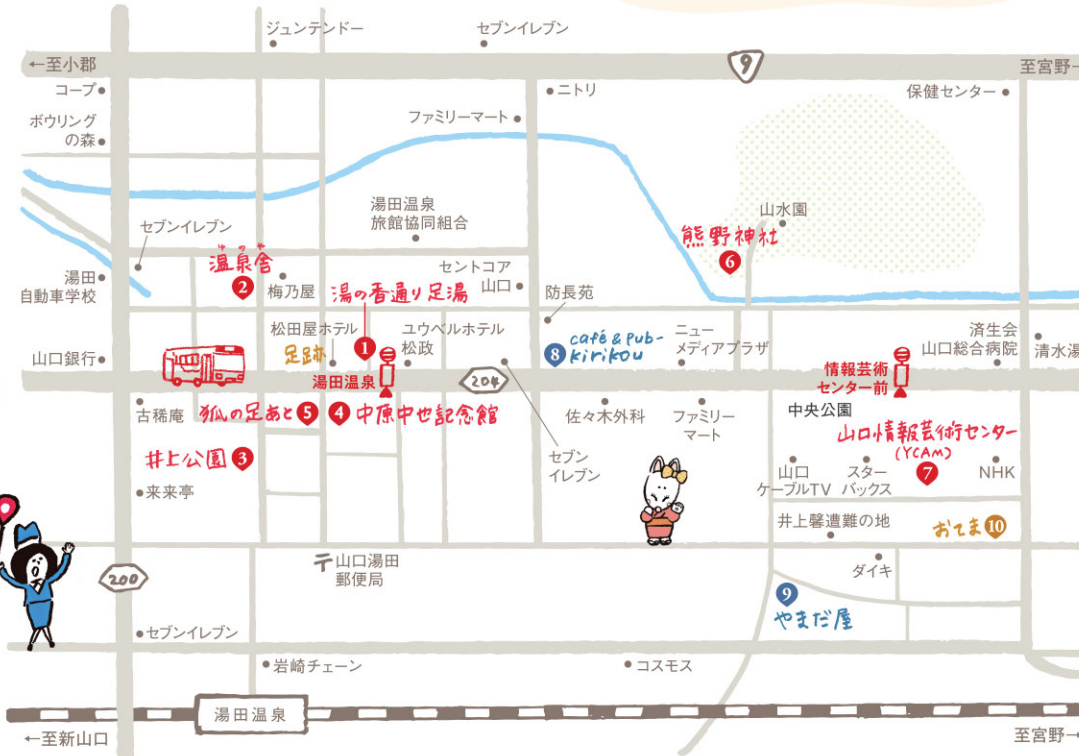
ジュンテンドー
セブンイレブン
←至小郡
9
至宮野→
コープ
ニトリ
保健センター
ボウリングの森
ファミリーマート
湯田温泉旅館協同組合
山水園
セブンイレブン
熊野神社 6
温泉舎 2
セントコア山口
湯田自動車学校
梅乃屋
湯の香通り足湯
防長苑
松田屋ホテル
ユウベルホテル
ニューメディアプラザ
済生会山口総合病院
足跡
1
松政
8 café & pub- kirikou
山口銀行
湯田温泉
204
情報芸術センター前
清水湯
古稀庵
狐の足あと 5
4 中原中也記念館
佐々木外科
ファミリーマート
中央公園
山口情報芸術センター (YCAM) 7
井上公園 3
セブンイレブン
山口ケーブルTV
スターバックス
NHK
来来亭
井上馨遭難の地
おてま 10
山口湯田郵便局
ダイキ
200
9 やまだ屋
セブンイレブン
岩崎チェーン
コスモス
湯田温泉
←至新山口
至宮野→